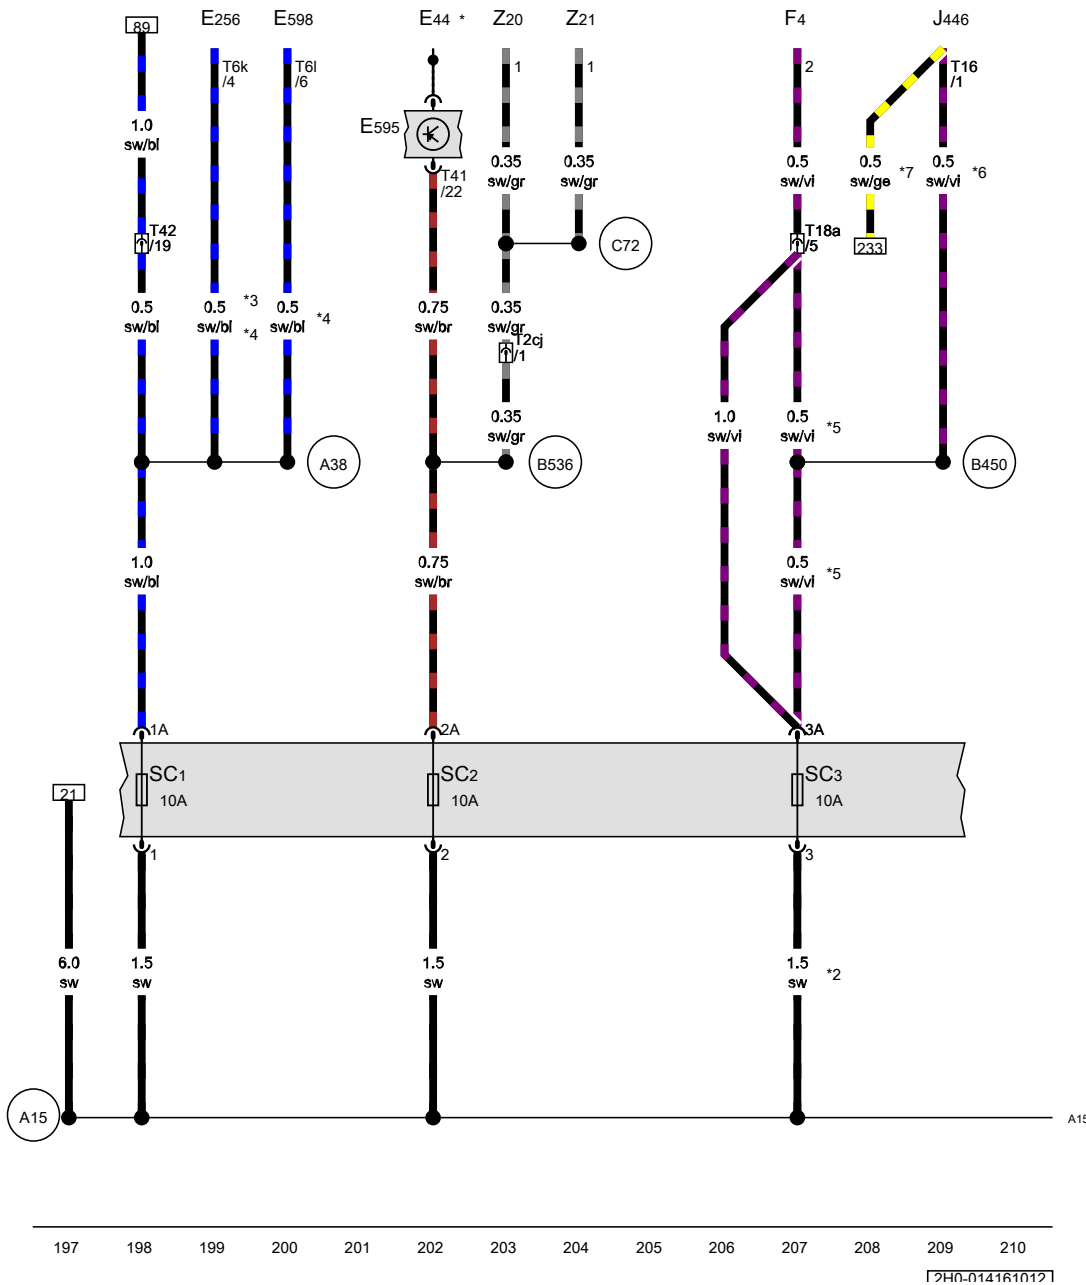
89 E256 E598 E44 * Z20 Z21 F4 J446

T6k /4
T6l /6
1
1
2
T16 /1

1.0 sw/bl

E595

T41 /22

0.35 sw/gr
0.35 sw/gr
0.5 sw/vi
0.5 sw/ge *7
0.5 sw/vi *6

T42 /19

C72

T18a /5

233

0.5 sw/bl
0.5 sw/bl *3 *4
0.5 sw/bl *4
0.75 sw/br
0.35 sw/gr

T2cj /1

0.35 sw/gr

1.0 sw/vi
0.5 sw/vi *5

A38
B536
B450

1.0 sw/bl
0.75 sw/br
0.5 sw/vi *5

1A
2A
3A

21

SC1 10A
SC2 10A
SC3 10A

1
2
3

6.0 sw
1.5 sw
1.5 sw
1.5 sw *2

A15
A15

197 198 199 200 201 202 203 204 205 206 207 208 209 210

2H0-014161012